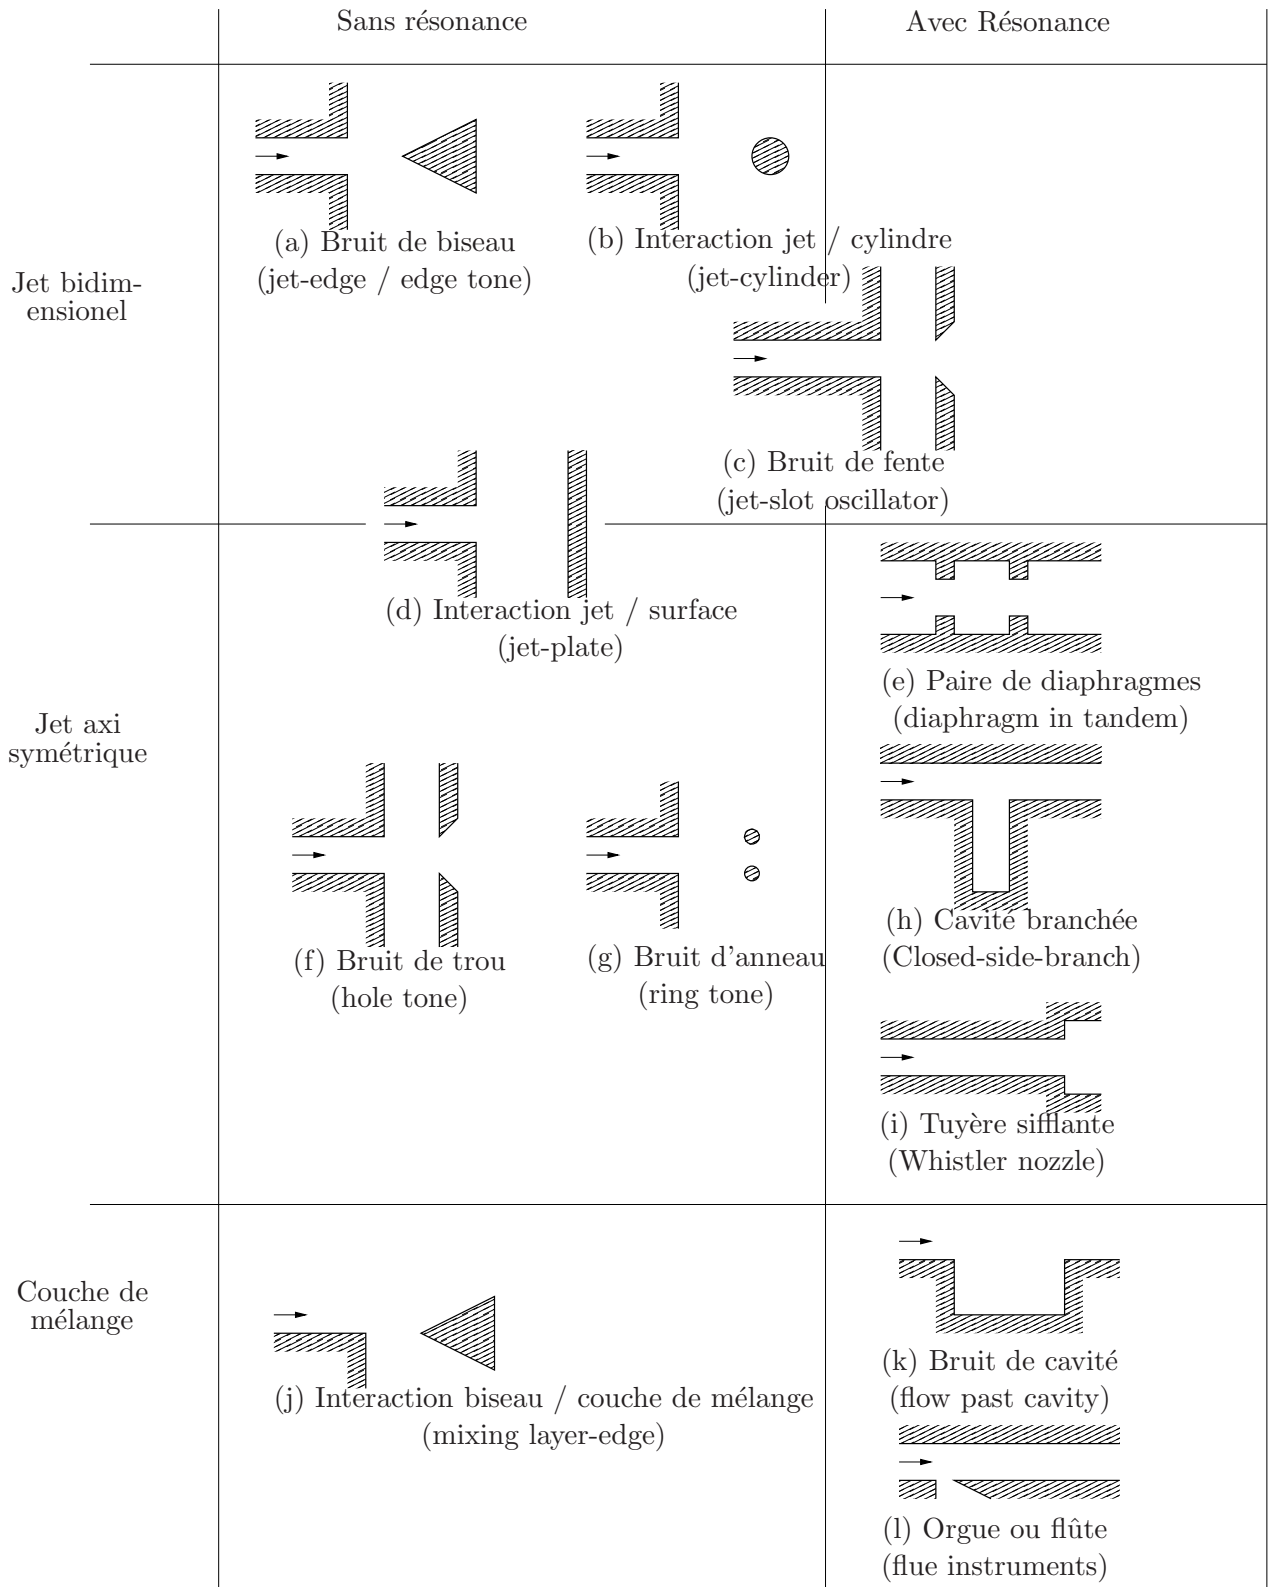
| | Sans résonance | Avec Résonance |
|---|---|---|
| Jet bidimensionel | (a) Bruit de biseau (jet-edge / edge tone) (b) Interaction jet / cylindre (jet-cylinder) | (c) Bruit de fente (jet-slot oscillator) |
| Jet axi symétrique | (d) Interaction jet / surface (jet-plate) (f) Bruit de trou (hole tone) (g) Bruit d'anneau (ring tone) | (e) Paire de diaphragmes (diaphragm in tandem) (h) Cavité branchée (Closed-side-branch) (i) Tuyère sifflante (Whistler nozzle) |
| Couche de mélange | (j) Interaction biseau / couche de mélange (mixing layer-edge) | (k) Bruit de cavité (flow past cavity) (l) Orgue ou flûte (flue instruments) |